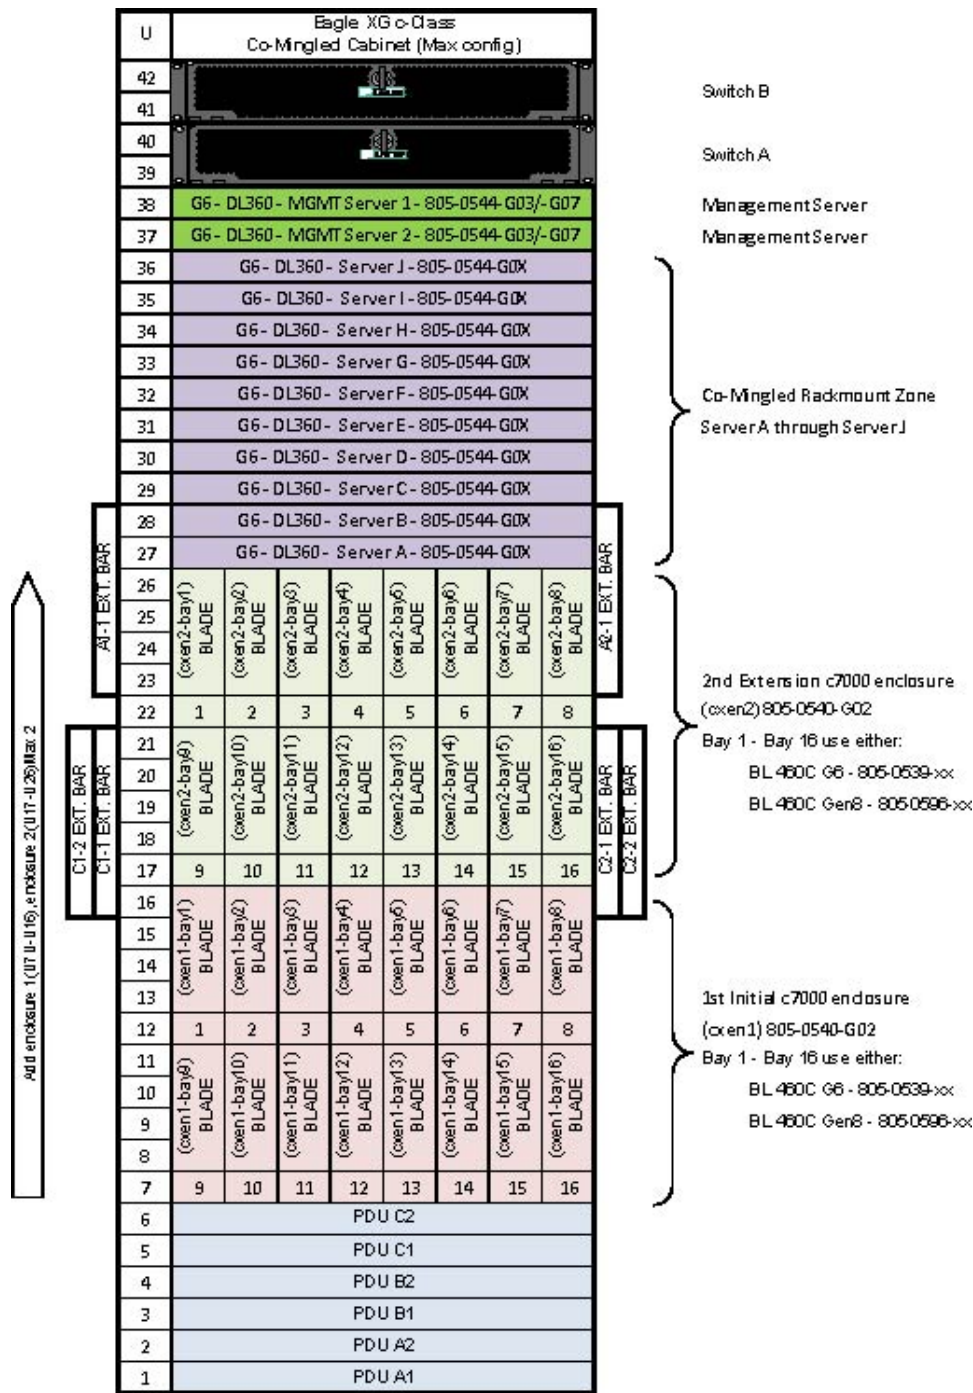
| U | Eagle XG c-Class Co-Mingled Cabinet (Max config) |
|---|---|
| 42 | |
| 41 | |
| 40 | |
| 39 | |
| 38 | G6 - DL360 - MGMT Server 1 - 805-0544-G03/-G07 |
| 37 | G6 - DL360 - MGMT Server 2 - 805-0544-G03/-G07 |
| 36 | G6 - DL360 - Server J - 805-0544-G0X |
| 35 | G6 - DL360 - Server I - 805-0544-G0X |
| 34 | G6 - DL360 - Server H - 805-0544-G0X |
| 33 | G6 - DL360 - Server G - 805-0544-G0X |
| 32 | G6 - DL360 - Server F - 805-0544-G0X |
| 31 | G6 - DL360 - Server E - 805-0544-G0X |
| 30 | G6 - DL360 - Server D - 805-0544-G0X |
| 29 | G6 - DL360 - Server C - 805-0544-G0X |
| 28 | G6 - DL360 - Server B - 805-0544-G0X |
| 27 | G6 - DL360 - Server A - 805-0544-G0X |

(cxen2-bay1) BLADE (cxen2-bay2) BLADE (cxen2-bay3) BLADE (cxen2-bay4) BLADE (cxen2-bay5) BLADE (cxen2-bay6) BLADE (cxen2-bay7) BLADE (cxen2-bay8) BLADE
1 2 3 4 5 6 7 8
(cxen2-bay9) BLADE (cxen2-bay10) BLADE (cxen2-bay11) BLADE (cxen2-bay12) BLADE (cxen2-bay13) BLADE (cxen2-bay14) BLADE (cxen2-bay15) BLADE (cxen2-bay16) BLADE
9 10 11 12 13 14 15 16
(cxen1-bay1) BLADE (cxen1-bay2) BLADE (cxen1-bay3) BLADE (cxen1-bay4) BLADE (cxen1-bay5) BLADE (cxen1-bay6) BLADE (cxen1-bay7) BLADE (cxen1-bay8) BLADE
1 2 3 4 5 6 7 8
(cxen1-bay9) BLADE (cxen1-bay10) BLADE (cxen1-bay11) BLADE (cxen1-bay12) BLADE (cxen1-bay13) BLADE (cxen1-bay14) BLADE (cxen1-bay15) BLADE (cxen1-bay16) BLADE
9 10 11 12 13 14 15 16

26 25 24 23 22 21 20 19 18 17 16 15 14 13 12 11 10 9 8 7

| 6 | PDU C2 |
| 5 | PDU C1 |
| 4 | PDU B2 |
| 3 | PDU B1 |
| 2 | PDU A2 |
| 1 | PDU A1 |

A1-1 EXT. BAR
A2-1 EXT. BAR
C1-2 EXT. BAR
C1-1 EXT. BAR
C2-1 EXT. BAR
C2-2 EXT. BAR

Add enclosure 1(U7 U-U16), enclosure 2(U17-U26)Max 2

Switch B

Switch A

Management Server

Management Server

Co-Mingled Rackmount Zone
Server A through Server J

2nd Extension c7000 enclosure
(cxen2) 805-0540-G02
Bay 1 - Bay 16 use either:
BL 460C G6 - 805-0539-xx
BL 460C Gen8 - 805-0596-xx

1st Initial c7000 enclosure
(cxen1) 805-0540-G02
Bay 1 - Bay 16 use either:
BL 460C G6 - 805-0539-xx
BL 460C Gen8 - 805-0596-xx